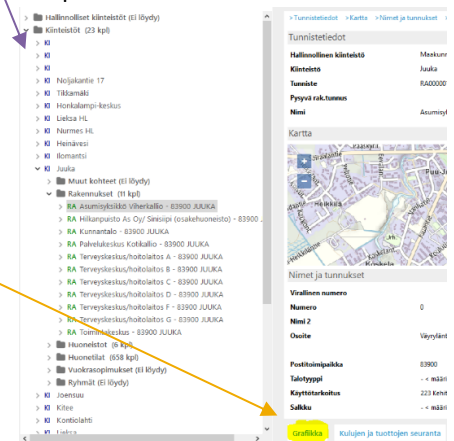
Hallinnolliset kiinteistöt (Ei löydy)
Kiinteistöt (23 kpl)
KI
KI
KI
KI Noljakantie 17
KI Tikkamäki
KI Honkalampi-keskus
KI Lieksa HL
KI Nurmes HL
KI Heinävesi
KI Ilomantsi
KI Juuka
Muut kohteet (Ei löydy)
Rakennukset (11 kpl)
RA Asumisyksikkö Viherkallio - 83900 JUUKA
RA Hilkanpuisto As Oy/ Sinisipi (osakehuoneisto) - 83900 JUUKA
RA Kunnantalo - 83900 JUUKA
RA Palvelukeskus Kotikallio - 83900 JUUKA
RA Terveyskeskus/hoitolaitos A - 83900 JUUKA
RA Terveyskeskus/hoitolaitos B - 83900 JUUKA
RA Terveyskeskus/hoitolaitos C - 83900 JUUKA
RA Terveyskeskus/hoitolaitos D - 83900 JUUKA
RA Terveyskeskus/hoitolaitos E - 83900 JUUKA
RA Terveyskeskus/hoitolaitos F - 83900 JUUKA
RA Toimintakeskus - 83900 JUUKA
Huoneistot (6 kpl)
Huonetilat (658 kpl)
Vuokrasopimukset (Ei löydy)
Ryhmät (Ei löydy)
KI Joensuu
KI Kitee
KI Kontiolahti
KI Lieksa

> Tunnistetiedot > Kartta > Nimet ja tunnukset
Tunnistetiedot
Hallinnollinen kiinteistö Maakunn
Kiinteistö Juuka
Tunniste RA00000
Pysyvä rak.tunnus
Nimi Asumisyk
Kartta
Nimet ja tunnukset
Virallinen numero
Numero 0
Nimi 2
Osoite Väyrylänt
Postitoimipaikka 83900
Talotyyppi - < määri
Käyttötarkoitus 223 Kehit
Salkku - < määri
Grafiikka Kulujen ja tuottojen seuranta